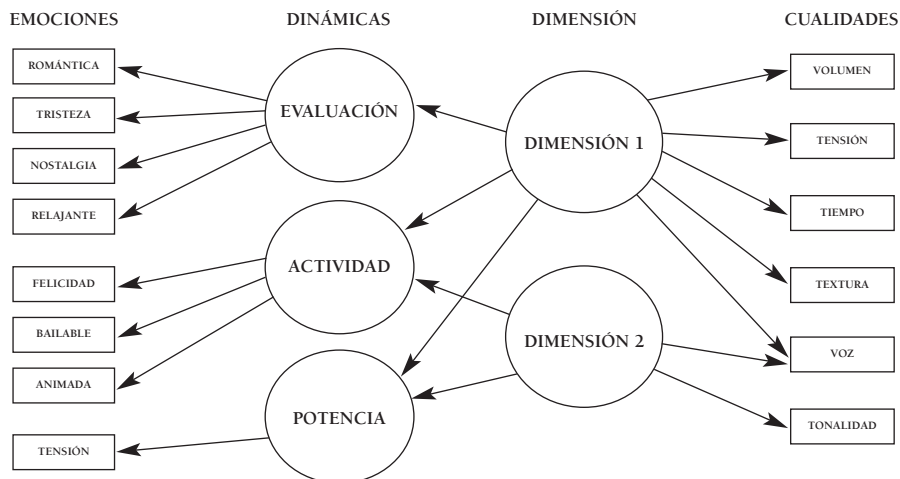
EMOCIONES

DINÁMICAS

DIMENSIÓN

CUALIDADES

ROMÁNTICA

TRISTEZA

NOSTALGIA

RELAJANTE

FELICIDAD

BAILABLE

ANIMADA

TENSIÓN

EVALUACIÓN

ACTIVIDAD

POTENCIA

DIMENSIÓN 1

DIMENSIÓN 2

VOLUMEN

TENSIÓN

TIEMPO

TEXTURA

VOZ

TONALIDAD